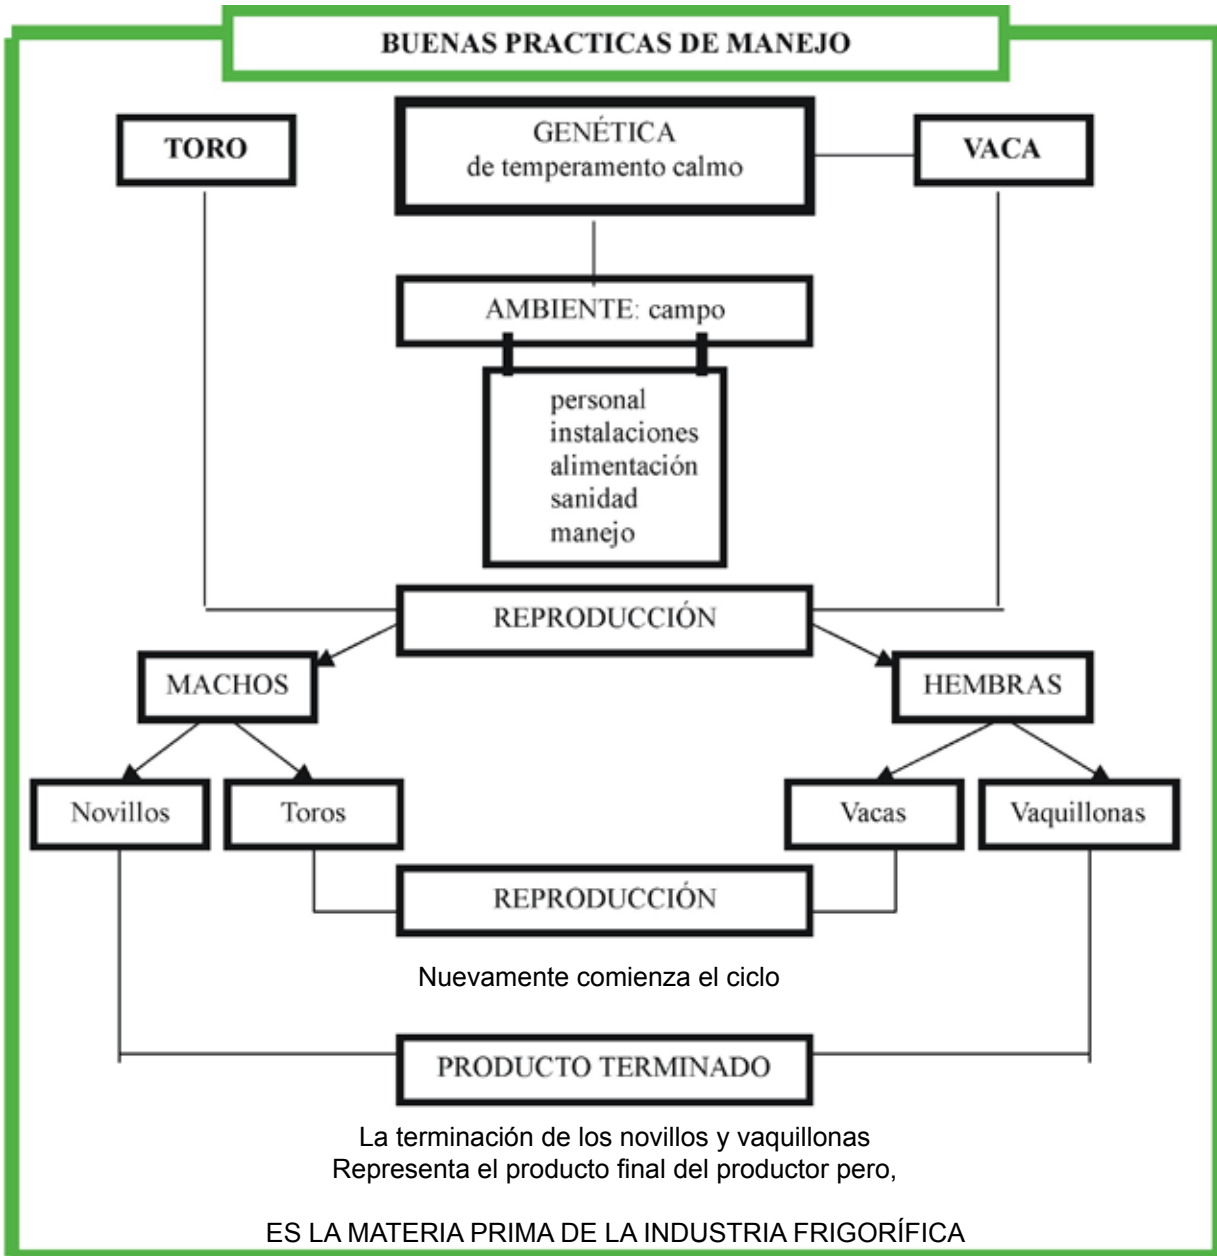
BUENAS PRACTICAS DE MANEJO

TORO

GENÉTICA
de temperamento calmo

VACA

AMBIENTE: campo

personal
instalaciones
alimentación
sanidad
manejo

REPRODUCCIÓN

MACHOS

HEMBRAS

Novillos

Toros

Vacas

Vaquillonas

REPRODUCCIÓN

Nuevamente comienza el ciclo

PRODUCTO TERMINADO

La terminación de los novillos y vaquillonas
Representa el producto final del productor pero,

ES LA MATERIA PRIMA DE LA INDUSTRIA FRIGORÍFICA